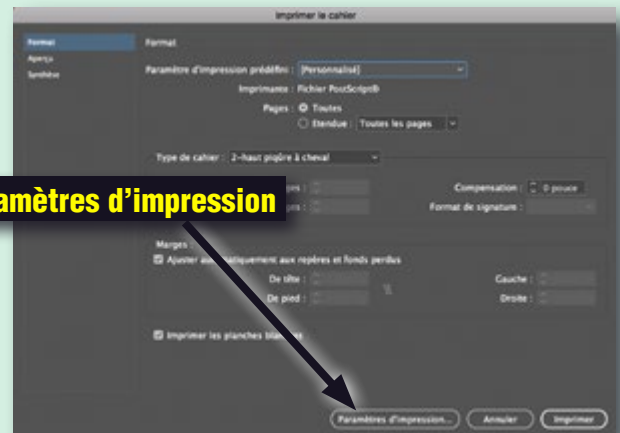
Imprimer le cahier

Format
Aperçu
Synthèse

Format

Paramètre d'impression prédéfini : [Personnalisé]

Imprimante : Fichier PostScript®

Pages : Toutes
Etendue : Toutes les pages

Type de cahier : 2-haut piqûre à cheval

amètres d'impression

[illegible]es : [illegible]
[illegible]s : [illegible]

Compensation : 0 pouce
Format de signature : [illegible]

Marges
Ajuster au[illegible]atiquement aux repères et fonds perdus

De tête : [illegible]
De pied : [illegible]

Gauche : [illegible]
Droite : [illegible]

Imprimer les planches bla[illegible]

Paramètres d'impression...
Annuler
Imprimer